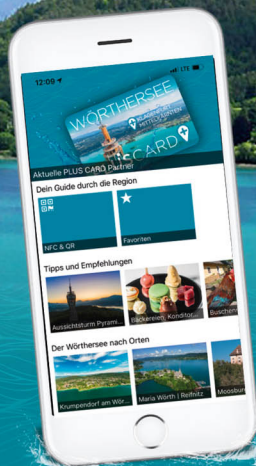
12:09
LTE

WÖRTHERSEE
KÄRNTEN MITTELKÄRNTEN
CARD

Aktuelle PLUS CARD Partner

Dein Guide durch die Region

NFC & QR

Favoriten

Tipps und Empfehlungen

Aussichtsturm Pyrami...

Bäckereien, Konditor...

Buschen...

Der Wörthersee nach Orten

Krumpendorf am Wör...

Maria Wörth | Reifnitz

Moosbu...